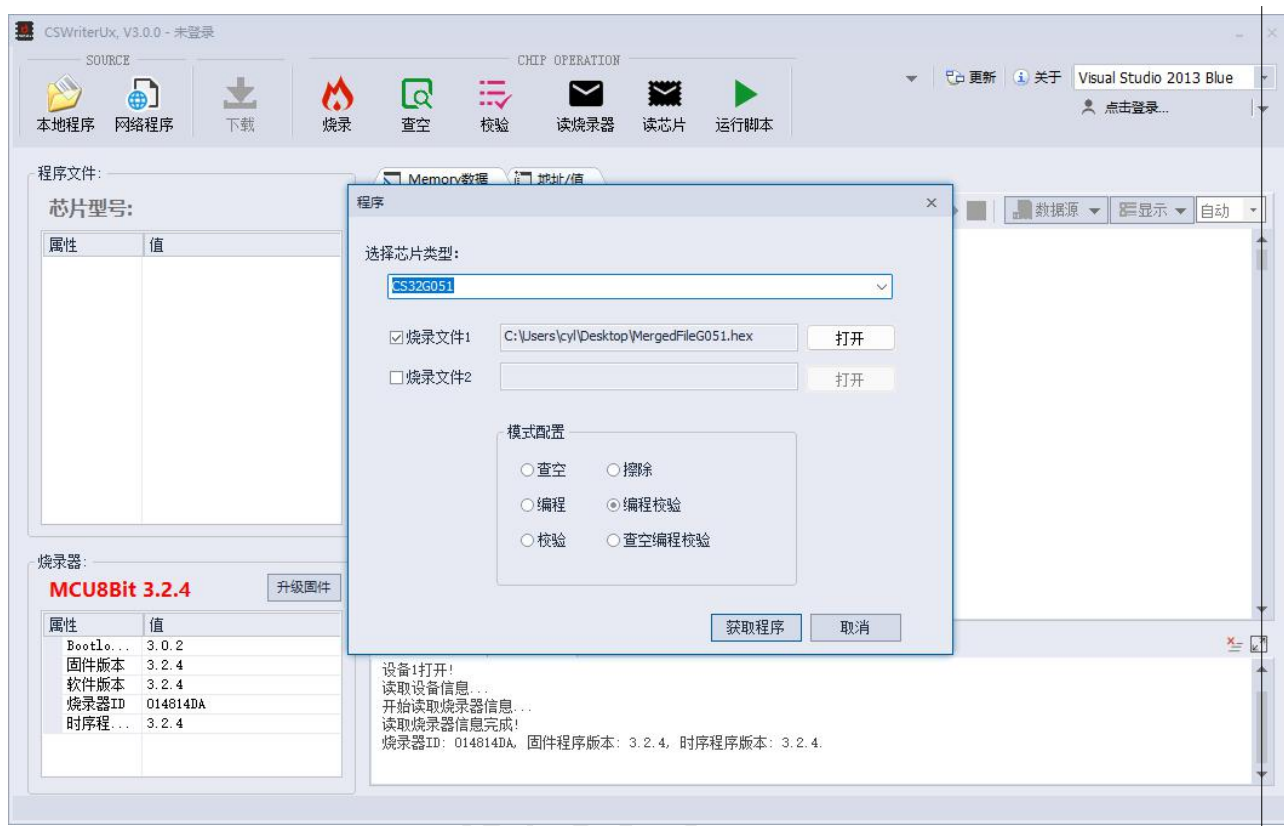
CSWriterUx, V3.0.0 - 未登录

SOURCE
本地程序 网络程序 下载

CHIP OPERATION
烧录 查空 校验 读烧录器 读芯片 运行脚本

更新 关于 Visual Studio 2013 Blue
点击登录...

程序文件:
芯片型号:

| 属性 | 值 |
|---|---|

Memory数据 地址/值

数据源 显示 自动

程序

选择芯片类型:
CS32G051

☑烧录文件1 C:\Users\cyl\Desktop\MergedFileG051.hex 打开
☐烧录文件2 打开

模式配置
○查空 ○擦除
○编程 ◉编程校验
○校验 ○查空编程校验

获取程序 取消

烧录器:
MCU8Bit 3.2.4
升级固件

| 属性 | 值 |
|---|---|
| Bootlo... | 3.0.2 |
| 固件版本 | 3.2.4 |
| 软件版本 | 3.2.4 |
| 烧录器ID | 014814DA |
| 时序程... | 3.2.4 |

设备1打开!
读取设备信息...
开始读取烧录器信息...
读取烧录器信息完成!
烧录器ID: 014814DA, 固件程序版本: 3.2.4, 时序程序版本: 3.2.4.